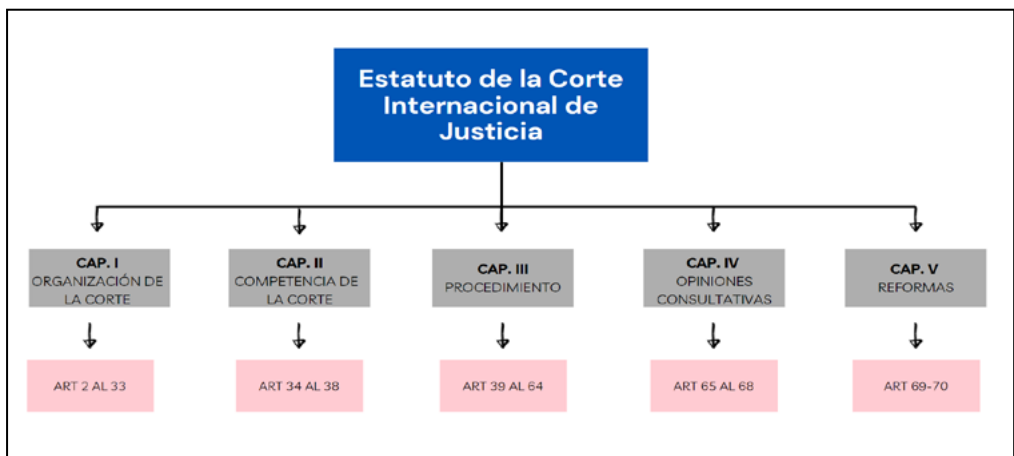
Estatuto de la Corte Internacional de Justicia

CAP. I
ORGANIZACIÓN DE LA CORTE

ART 2 AL 33

CAP. II
COMPETENCIA DE LA CORTE

ART 34 AL 38

CAP. III
PROCEDIMIENTO

ART 39 AL 64

CAP. IV
OPINIONES CONSULTATIVAS

ART 65 AL 68

CAP. V
REFORMAS

ART 69-70